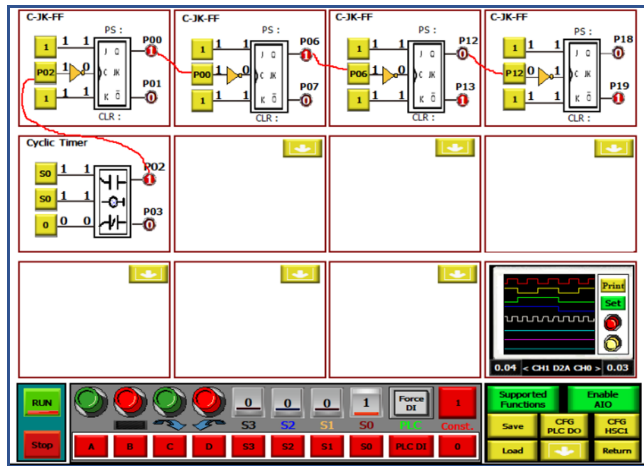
C-JK-FF
PS :
1 1
1
P02 1 0
1 1
J Q
C JK
K Q̄
P00
1
P01
0
CLR :

C-JK-FF
PS :
1 1
1
P00 1 0
1 1
J Q
C JK
K Q̄
P06
1
P07
0
CLR :

C-JK-FF
PS :
1 1
1
P06 1 0
1 1
J Q
C JK
K Q̄
P12
0
P13
1
CLR :

C-JK-FF
PS :
1 1
1
P12 1 0
1 1
J Q
C JK
K Q̄
P18
0
P19
1
CLR :

Cyclic Timer
S0 1 1
S0 1 1
0 0 0
P02
1
P03
0

Print
Set
0.04 < CH1 D2A CH0 > 0.03

RUN
Stop
0 0 0 1
S3 S2 S1 S0
Force DI
PLC
1
Const.
A B C D S3 S2 S1 S0 PLC DI 0
Supported Functions
Enable AIO
Save
CFG PLC DO
CFG HSC1
Load
Return